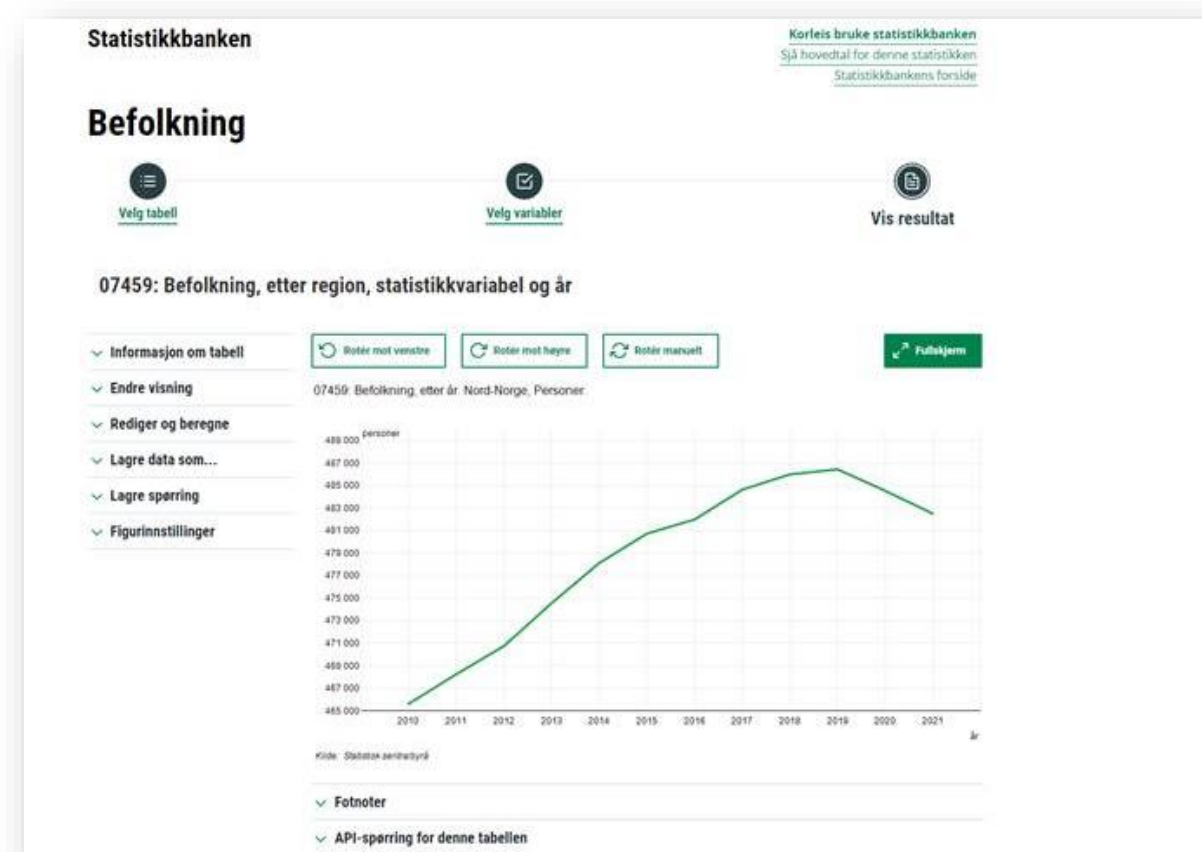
Statistikkbanken

Korleis bruke statistikkbanken
Sjå hovedtal for denne statistikken
Statistikkbankens forside

Befolkning

Velg tabell

Velg variabler

Vis resultat

07459: Befolkning, etter region, statistikkvariabel og år

Informasjon om tabell
Endre visning
Rediger og beregne
Lagre data som...
Lagre spørring
Figurinnstillinger

Rotér mot venstre
Roter mot høyre
Rotér manuelt
Fullskjerm

07459: Befolkning, etter år. Nord-Norge, Personer.

personer
489 000
487 000
485 000
483 000
481 000
479 000
477 000
475 000
473 000
471 000
469 000
467 000
465 000

2010 2011 2012 2013 2014 2015 2016 2017 2018 2019 2020 2021
år

Kilde: Statistisk sentralbyrå

Fotnoter
API-spørring for denne tabellen